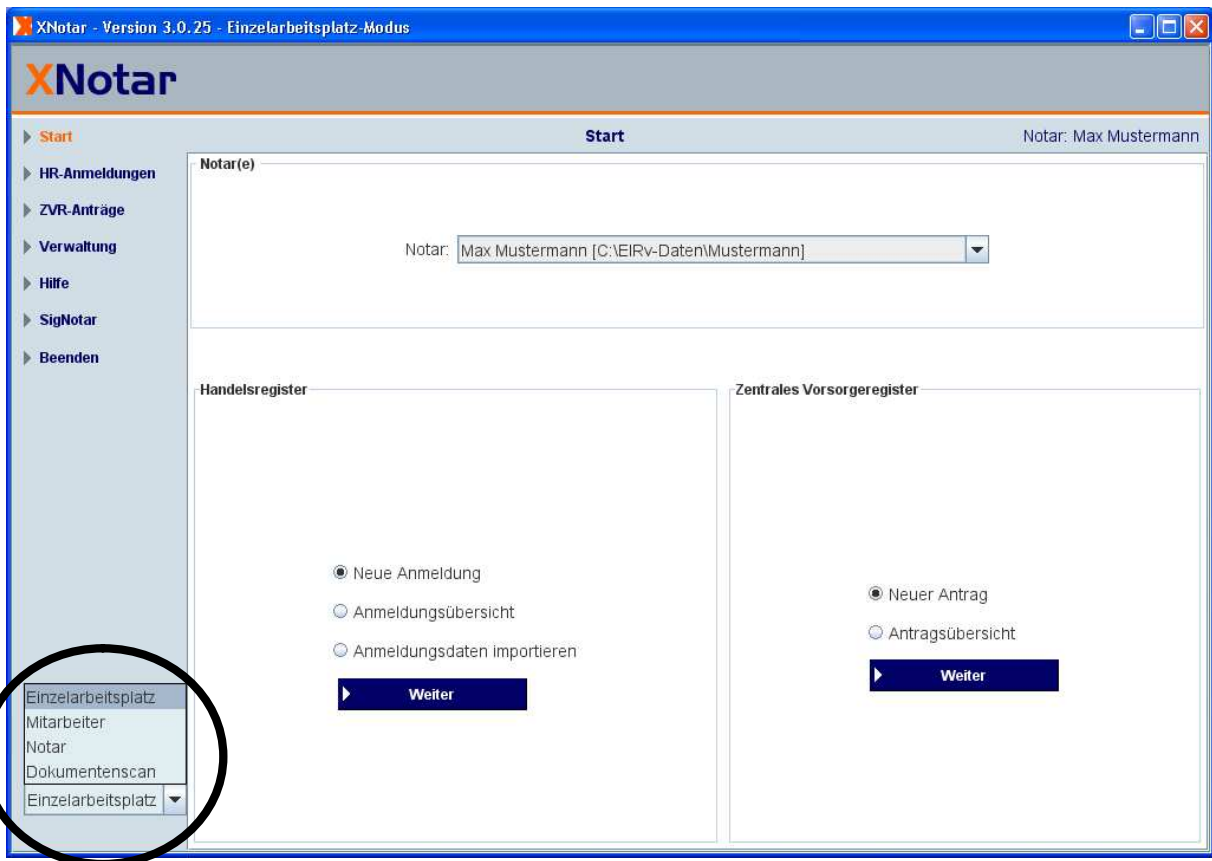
XNotar - Version 3.0.25 - Einzelarbeitsplatz-Modus

XNotar

Start
HR-Anmeldungen
ZVR-Anträge
Verwaltung
Hilfe
SigNotar
Beenden

Start

Notar: Max Mustermann

Notar(e)

Notar: Max Mustermann [C:\ElRv-Daten\Mustermann]

Handelsregister

Neue Anmeldung
Anmeldungsübersicht
Anmeldungsdaten importieren

Weiter

Zentrales Vorsorgeregister

Neuer Antrag
Antragsübersicht

Weiter

Einzelarbeitsplatz
Mitarbeiter
Notar
Dokumentenscan

Einzelarbeitsplatz